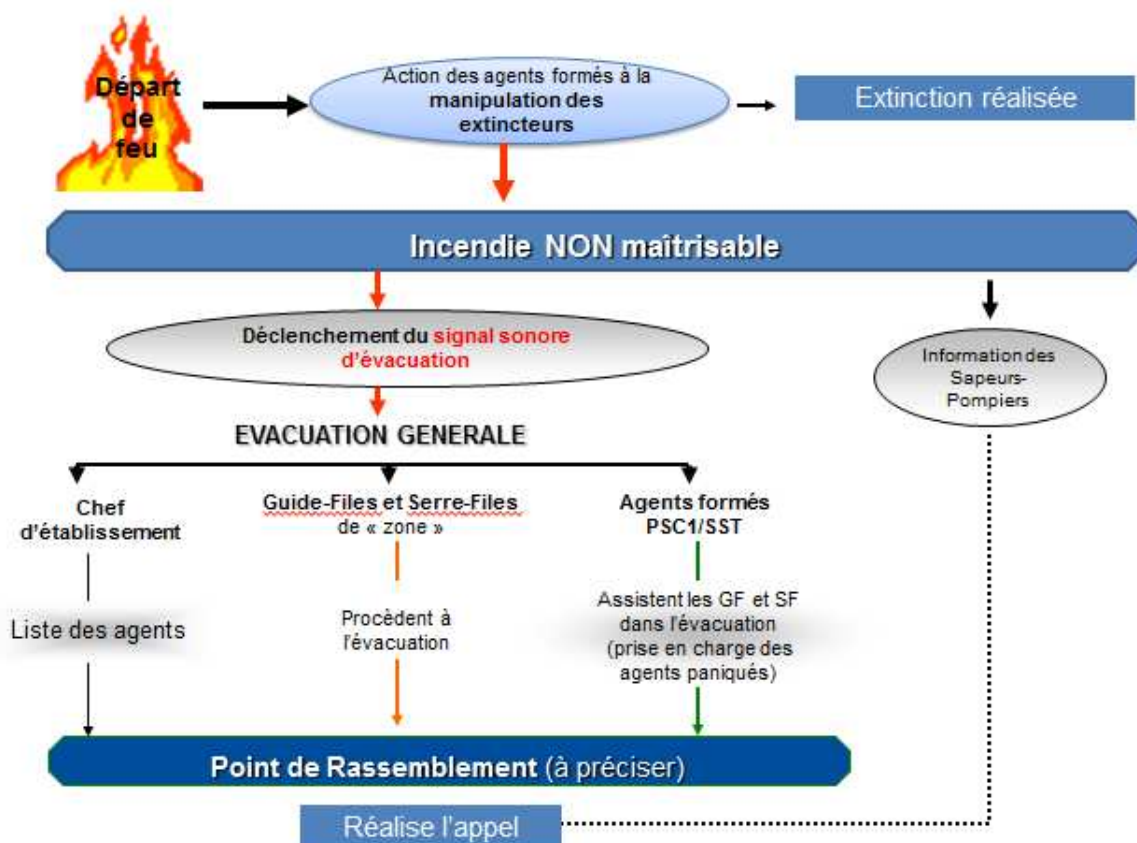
Départ de feu

Action des agents formés à la manipulation des extincteurs

Extinction réalisée

Incendie NON maîtrisable

Déclenchement du signal sonore d'évacuation

Information des Sapeurs-Pompiers

EVACUATION GENERALE

Chef d'établissement

Guide-Files et Serre-Files de « zone »

Agents formés PSC1/SST

Liste des agents

Procèdent à l'évacuation

Assistent les GF et SF dans l'évacuation (prise en charge des agents paniqués)

Point de Rassemblement (à préciser)

Réalise l'appel